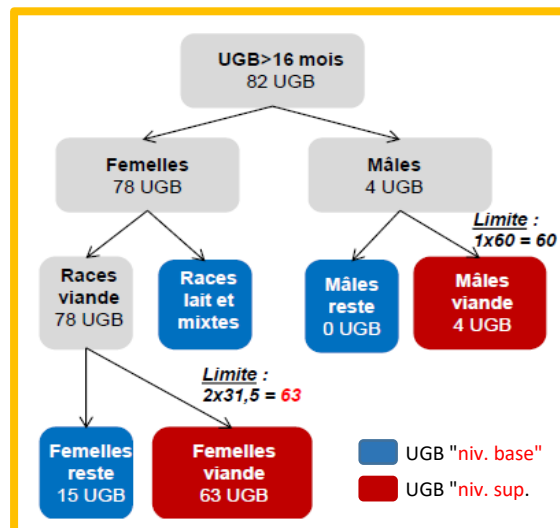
UGB>16 mois
82 UGB

Femelles
78 UGB

Mâles
4 UGB

Limite :
1x60 = 60

Races viande
78 UGB

Races lait et mixtes

Mâles reste
0 UGB

Mâles viande
4 UGB

Limite :
2x31,5 = 63

Femelles reste
15 UGB

Femelles viande
63 UGB

UGB "niv. base"

UGB "niv. sup.